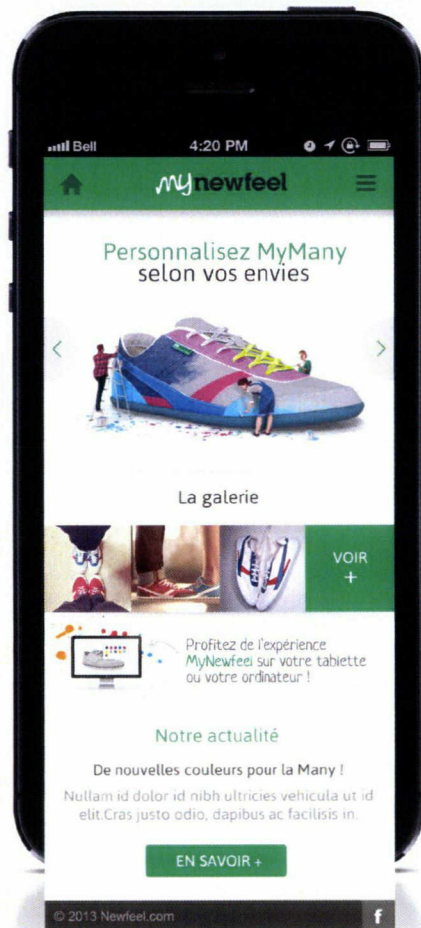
Bell 4:20 PM

mynewfeel

Personnalisez MyMany selon vos envies

<

>

La galerie

VOIR +

Profitez de l'expérience MyNewfeel sur votre tablette ou votre ordinateur !

Notre actualité

De nouvelles couleurs pour la Many !

Nullam id dolor id nibh ultricies vehicula ut id elit.Cras justo odio, dapibus ac facilisis in.

EN SAVOIR +

© 2013 Newfeel.com

f